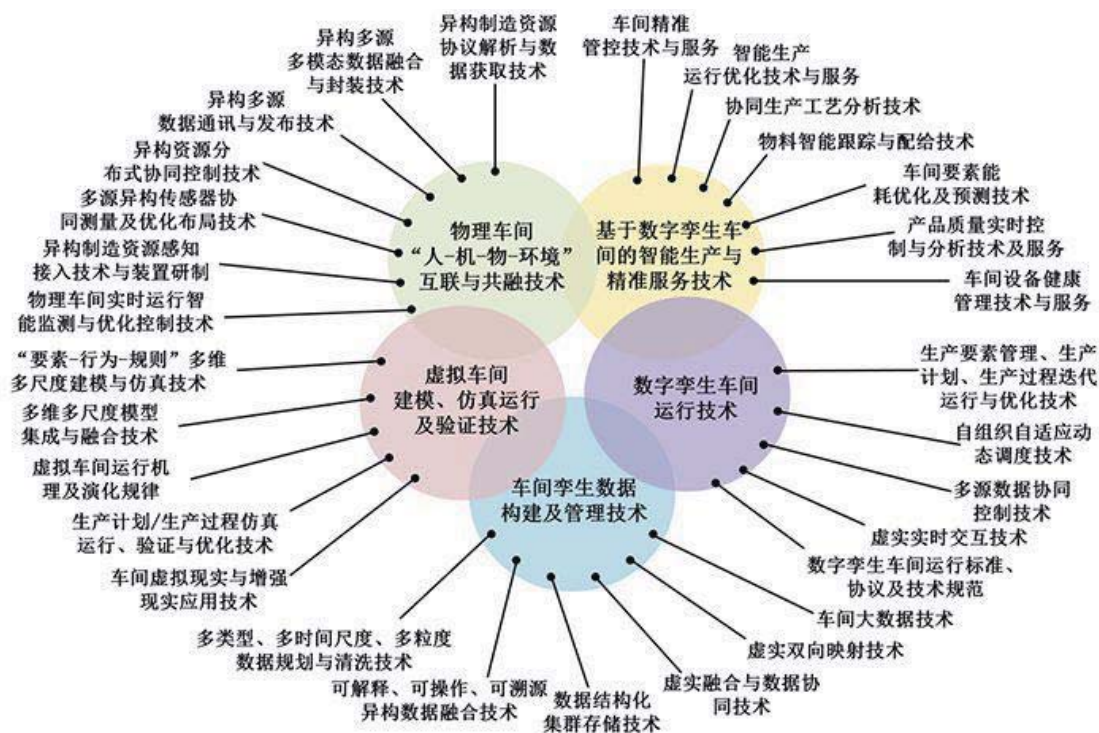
物理车间
“人-机-物-环境”
互联与共融技术

基于数字孪生车间的智能生产与精准服务技术

虚拟车间
建模、仿真运行及验证技术

数字孪生车间
运行技术

车间孪生数据
构建及管理技术

异构多源多模态数据融合与封装技术

异构制造资源协议解析与数据获取技术

异构多源数据通讯与发布技术

异构资源分布式协同控制技术

多源异构传感器协同测量及优化布局技术

异构制造资源感知接入技术与装置研制

物理车间实时运行智能监测与优化控制技术

车间精准管控技术与服务

智能生产运行优化技术与服务

协同生产工艺分析技术

物料智能跟踪与配给技术

车间要素能耗优化及预测技术

产品质量实时控制与分析技术及服务

车间设备健康管理技术与服务

“要素-行为-规则”多维多尺度建模与仿真技术

多维多尺度模型集成与融合技术

虚拟车间运行机理及演化规律

生产计划/生产过程仿真运行、验证与优化技术

车间虚拟现实与增强现实应用技术

生产要素管理、生产计划、生产过程迭代运行与优化技术

自组织自适应动态调度技术

多源数据协同控制技术

虚实实时交互技术

数字孪生车间运行标准、协议及技术规范

车间大数据技术

虚实双向映射技术

虚实融合与数据协同技术

数据结构化集群存储技术

可解释、可操作、可溯源异构数据融合技术

多类型、多时间尺度、多粒度数据规划与清洗技术